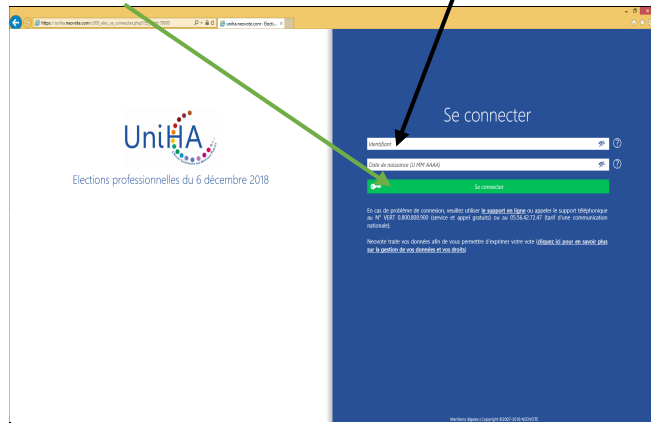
https://uniha.neovote.com/s000_elec_se_connecter.php?l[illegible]

uniha.neovote.com / Electi... ×

UniHA

Elections professionnelles du 6 décembre 2018

Se connecter

Identifiant

Date de naissance (JJ MM AAAA)

Se connecter

En cas de problème de connexion, veuillez utiliser le support en ligne ou appeler le support téléphonique au N° VERT 0.800.888.900 (service et appel gratuits) ou au 05.56.42.72.47 (tarif d'une communication nationale).

Neovote traite vos données afin de vous permettre d'exprimer votre vote (cliquez ici pour en savoir plus sur la gestion de vos données et vos droits)

Mentions légales | Copyright ©2007-2018 NEOVOTE